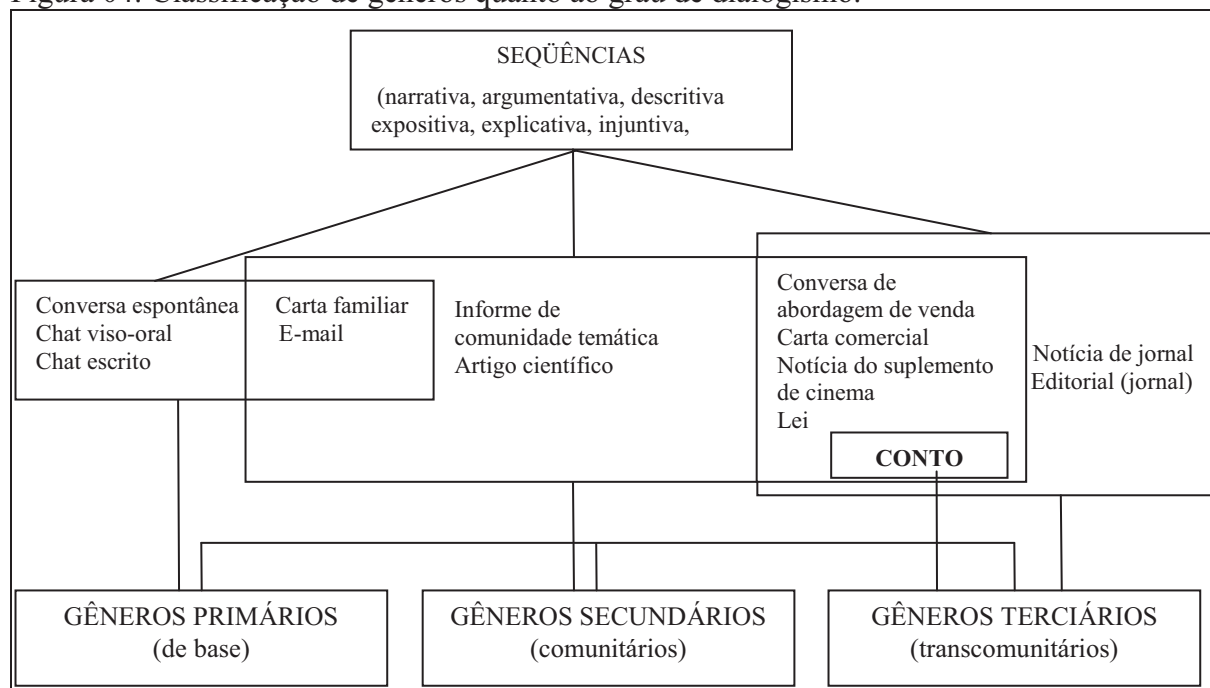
Figura 04: Classificação de gêneros quanto ao grau de dialogismo.

SEQÜÊNCIAS
(narrativa, argumentativa, descritiva expositiva, explicativa, injuntiva,

Conversa espontânea
Chat viso-oral
Chat escrito

Carta familiar
E-mail

Informe de comunidade temática
Artigo científico

Conversa de abordagem de venda
Carta comercial
Notícia do suplemento de cinema
Lei

CONTO

Notícia de jornal
Editorial (jornal)

GÊNEROS PRIMÁRIOS
(de base)

GÊNEROS SECUNDÁRIOS
(comunitários)

GÊNEROS TERCIÁRIOS
(transcomunitários)